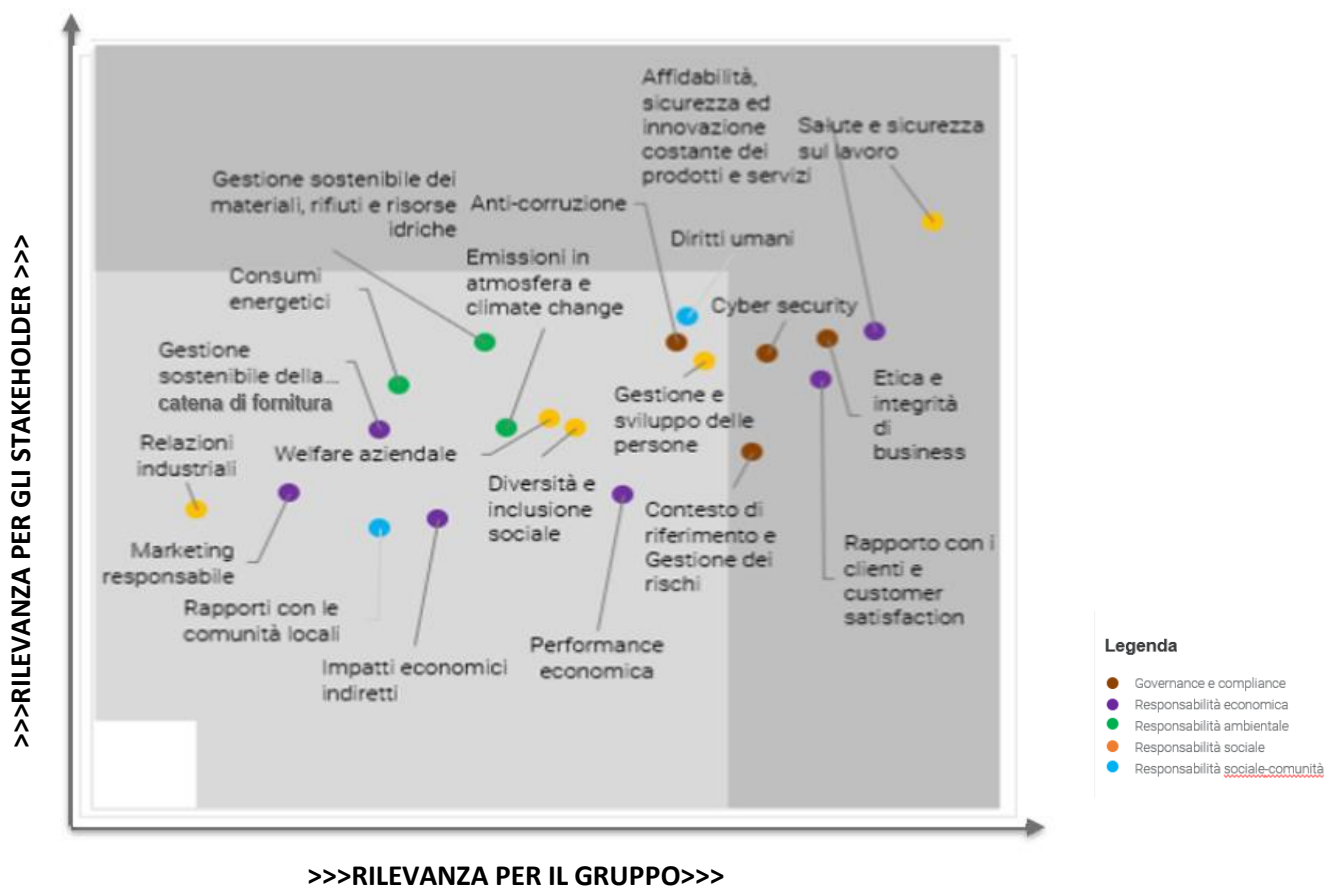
>>>RILEVANZA PER GLI STAKEHOLDER >>>

Affidabilità, sicurezza ed innovazione costante dei prodotti e servizi

Salute e sicurezza sul lavoro

Gestione sostenibile dei materiali, rifiuti e risorse idriche

Anti-corruzione

Diritti umani

Consumi energetici

Emissioni in atmosfera e climate change

Cyber security

Gestione sostenibile della... catena di fornitura

Gestione e sviluppo delle persone

Etica e integrità di business

Relazioni industriali

Welfare aziendale

Diversità e inclusione sociale

Contesto di riferimento e Gestione dei rischi

Marketing responsabile

Rapporto con i clienti e customer satisfaction

Rapporti con le comunità locali

Impatti economici indiretti

Performance economica

Legenda
Governance e compliance
Responsabilità economica
Responsabilità ambientale
Responsabilità sociale
Responsabilità sociale-comunità

>>>RILEVANZA PER IL GRUPPO>>>